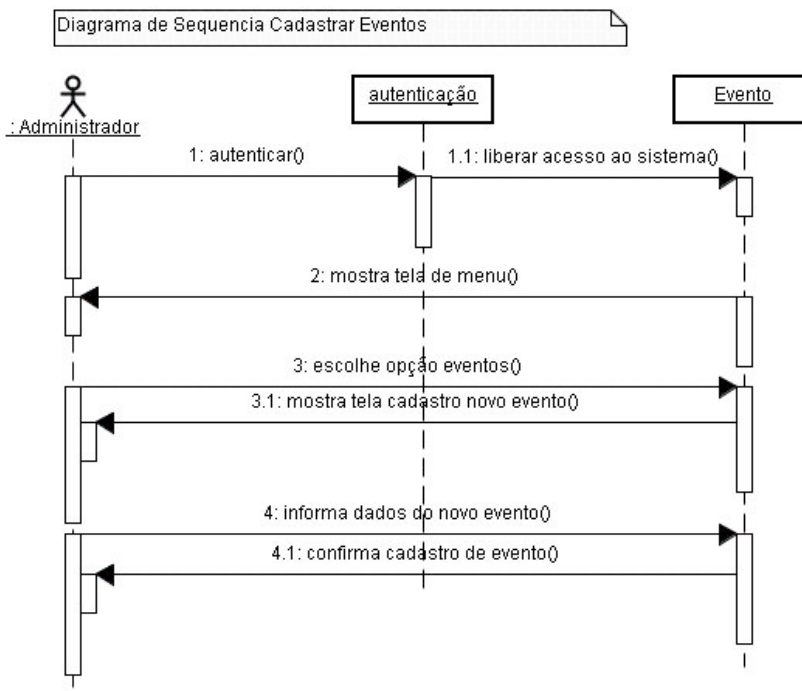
Diagrama de Sequencia Cadastrar Eventos

: Administrador

autenticação

Evento

1: autenticar()

1.1: liberar acesso ao sistema()

2: mostra tela de menu()

3: escolhe opção eventos()

3.1: mostra tela cadastro novo evento()

4: informa dados do novo evento()

4.1: confirma cadastro de evento()